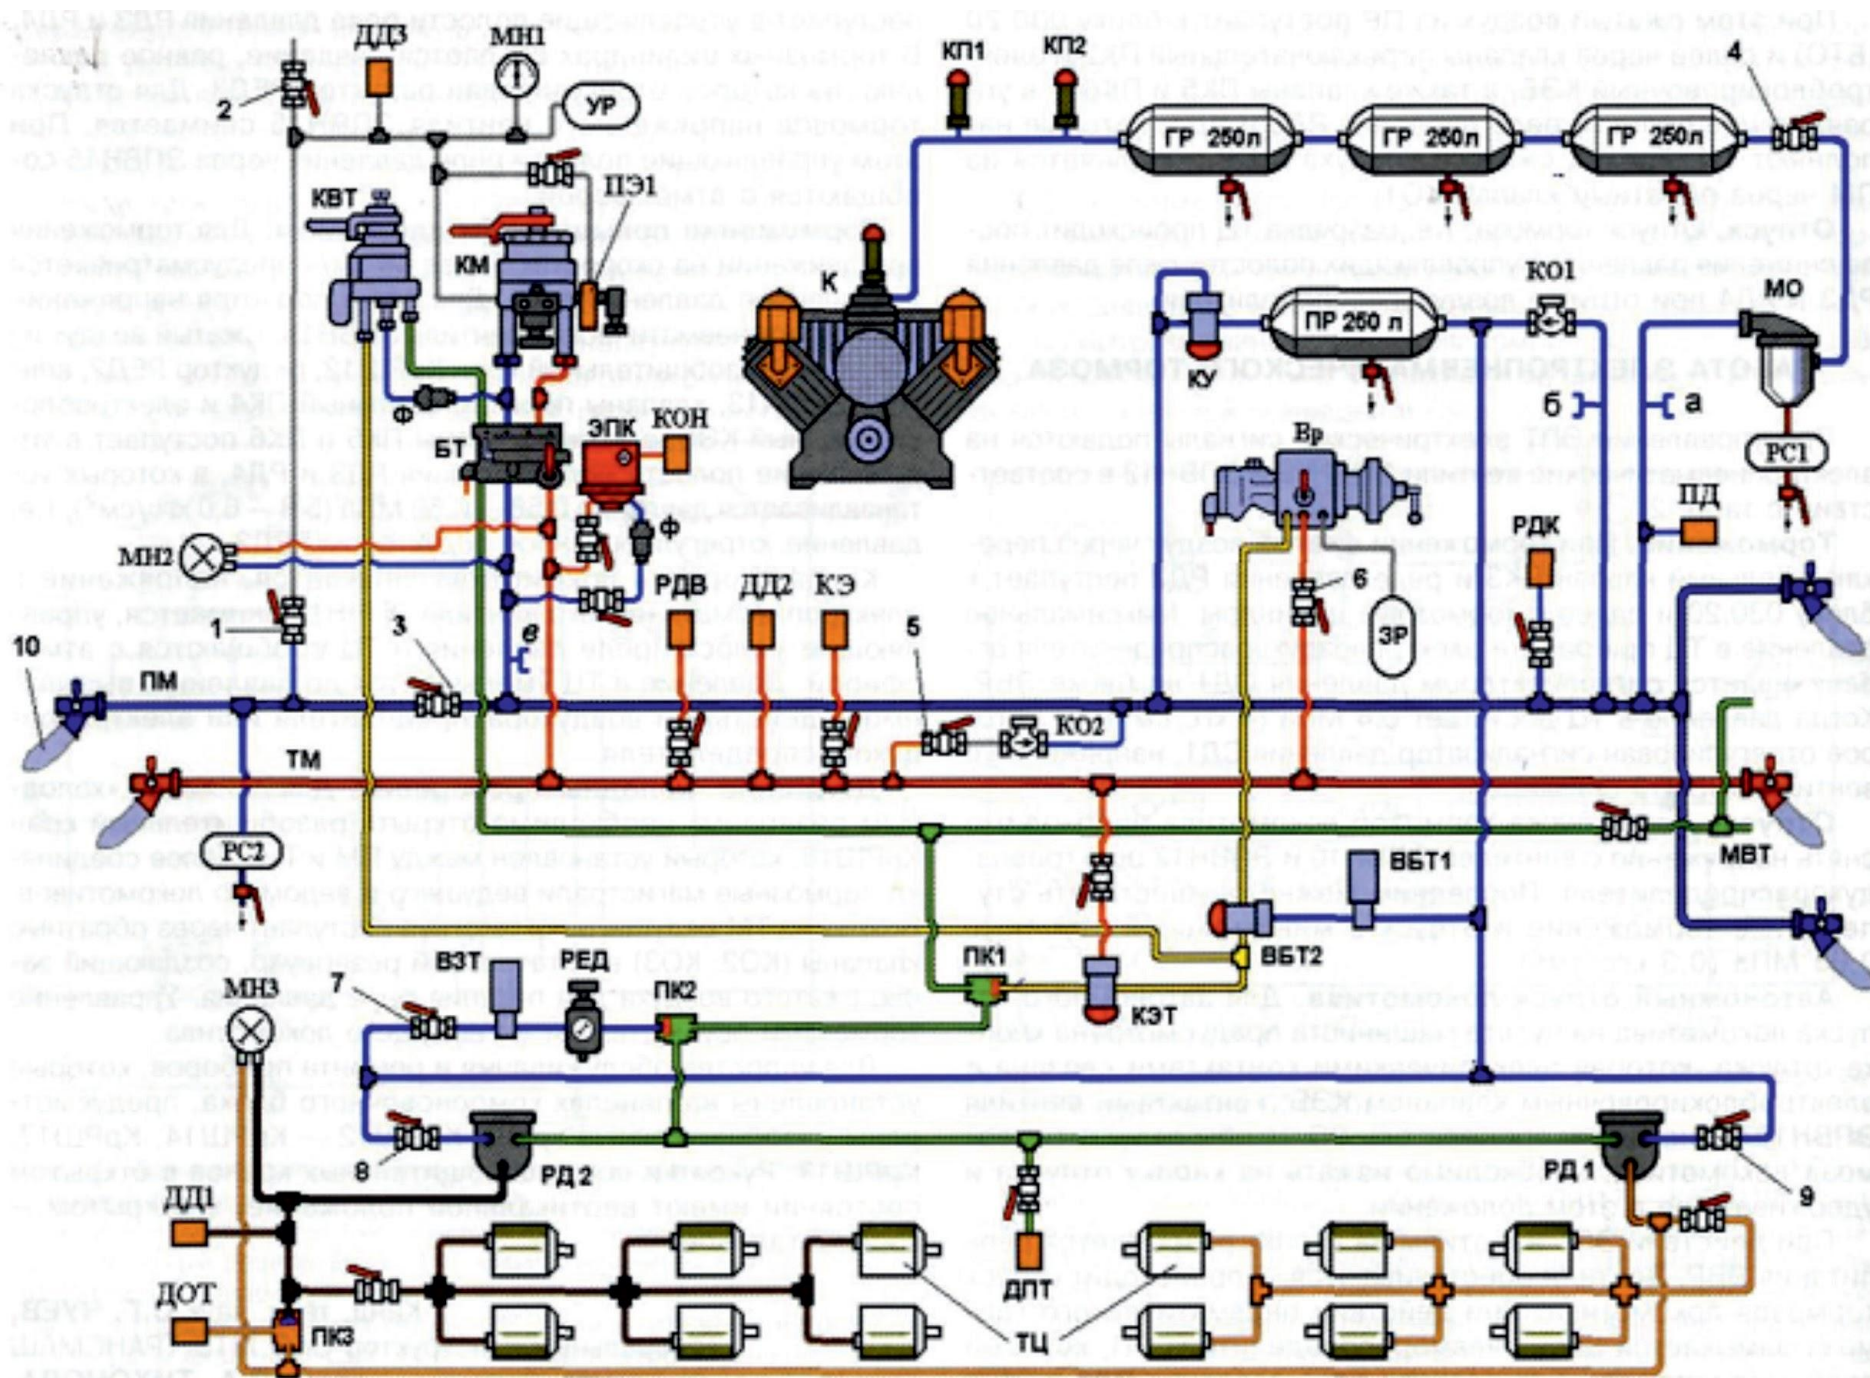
ДДЗ
МН1
КП1
КП2
4
2
УР
ГР 250л
ГР 250л
ГР 250л
ПЭ1
КВТ
КМ
К
КО1
МО
ПР 250 л
КУ
б
а
Ф
КОН
РС1
ЭПК
БТ
Вр
ПД
РДК
Ф
МН2
6
РДВ
ДД2
КЭ
1
3
в
5
ЗР
10
ПМ
КО2
ТМ
РС2
ВБТ1
МВТ
ВЗТ
РЕД
ПК1
ВБТ2
7
МНЗ
ПК2
КЭТ
8
РД 2
РД 1
9
ДД1
ДПТ
ДОТ
ПКЗ
ТЦ